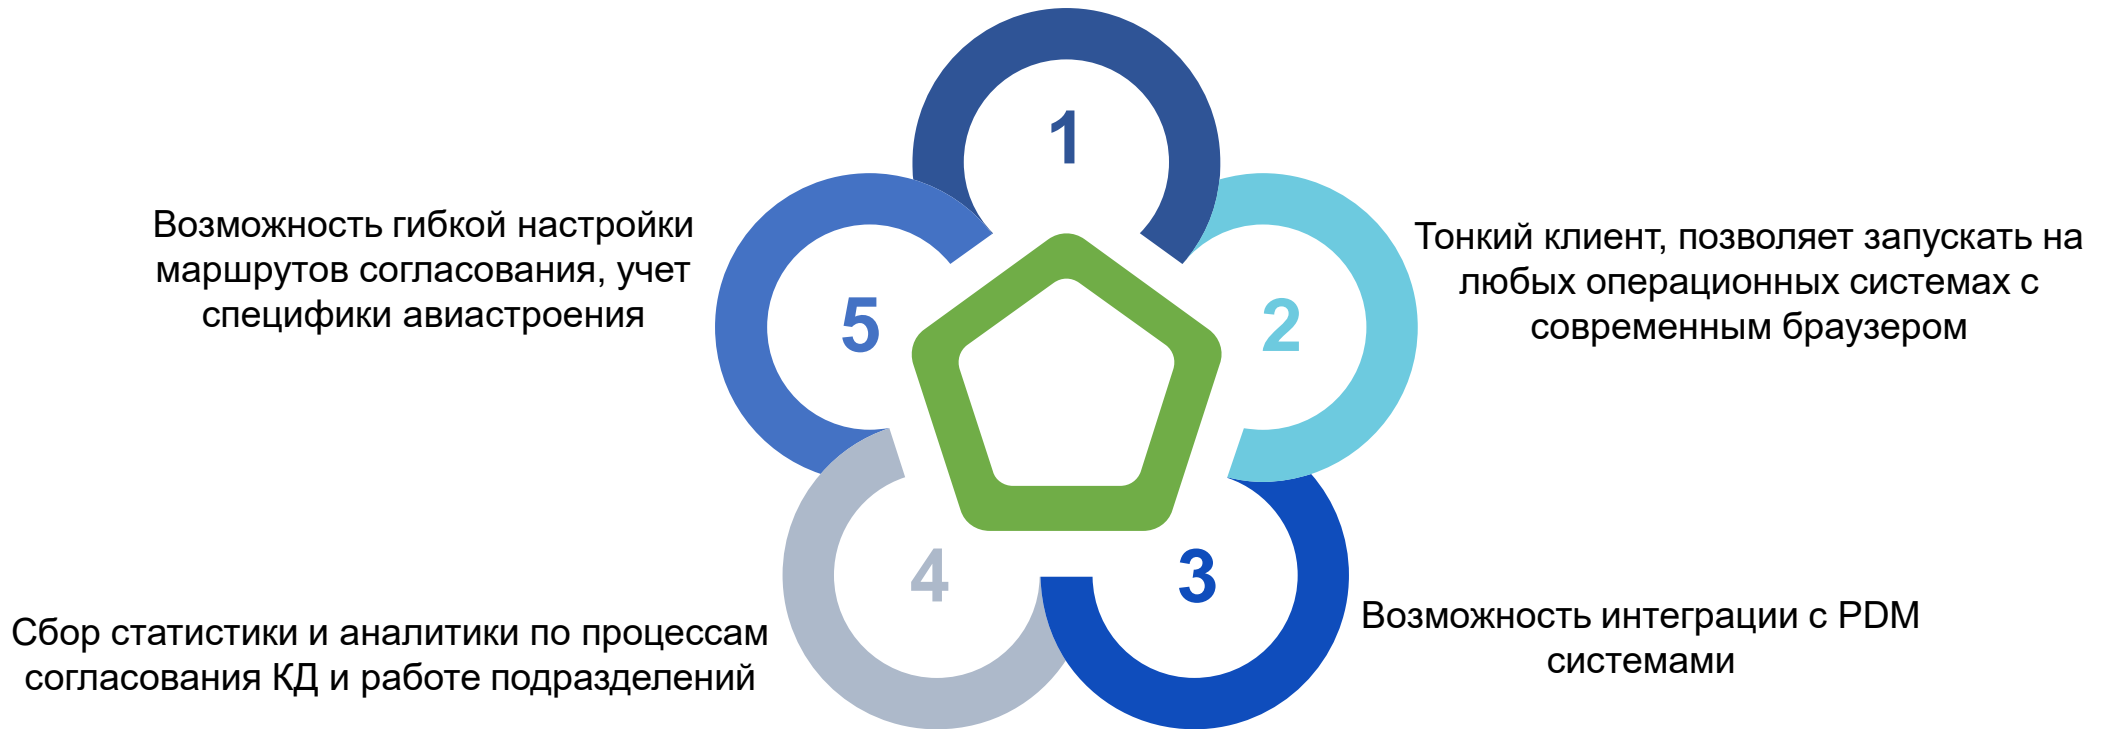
1

Возможность гибкой настройки маршрутов согласования, учет специфики авиастроения

5

2

Тонкий клиент, позволяет запускать на любых операционных системах с современным браузером

4

3

Сбор статистики и аналитики по процессам согласования КД и работе подразделений

Возможность интеграции с PDM системами